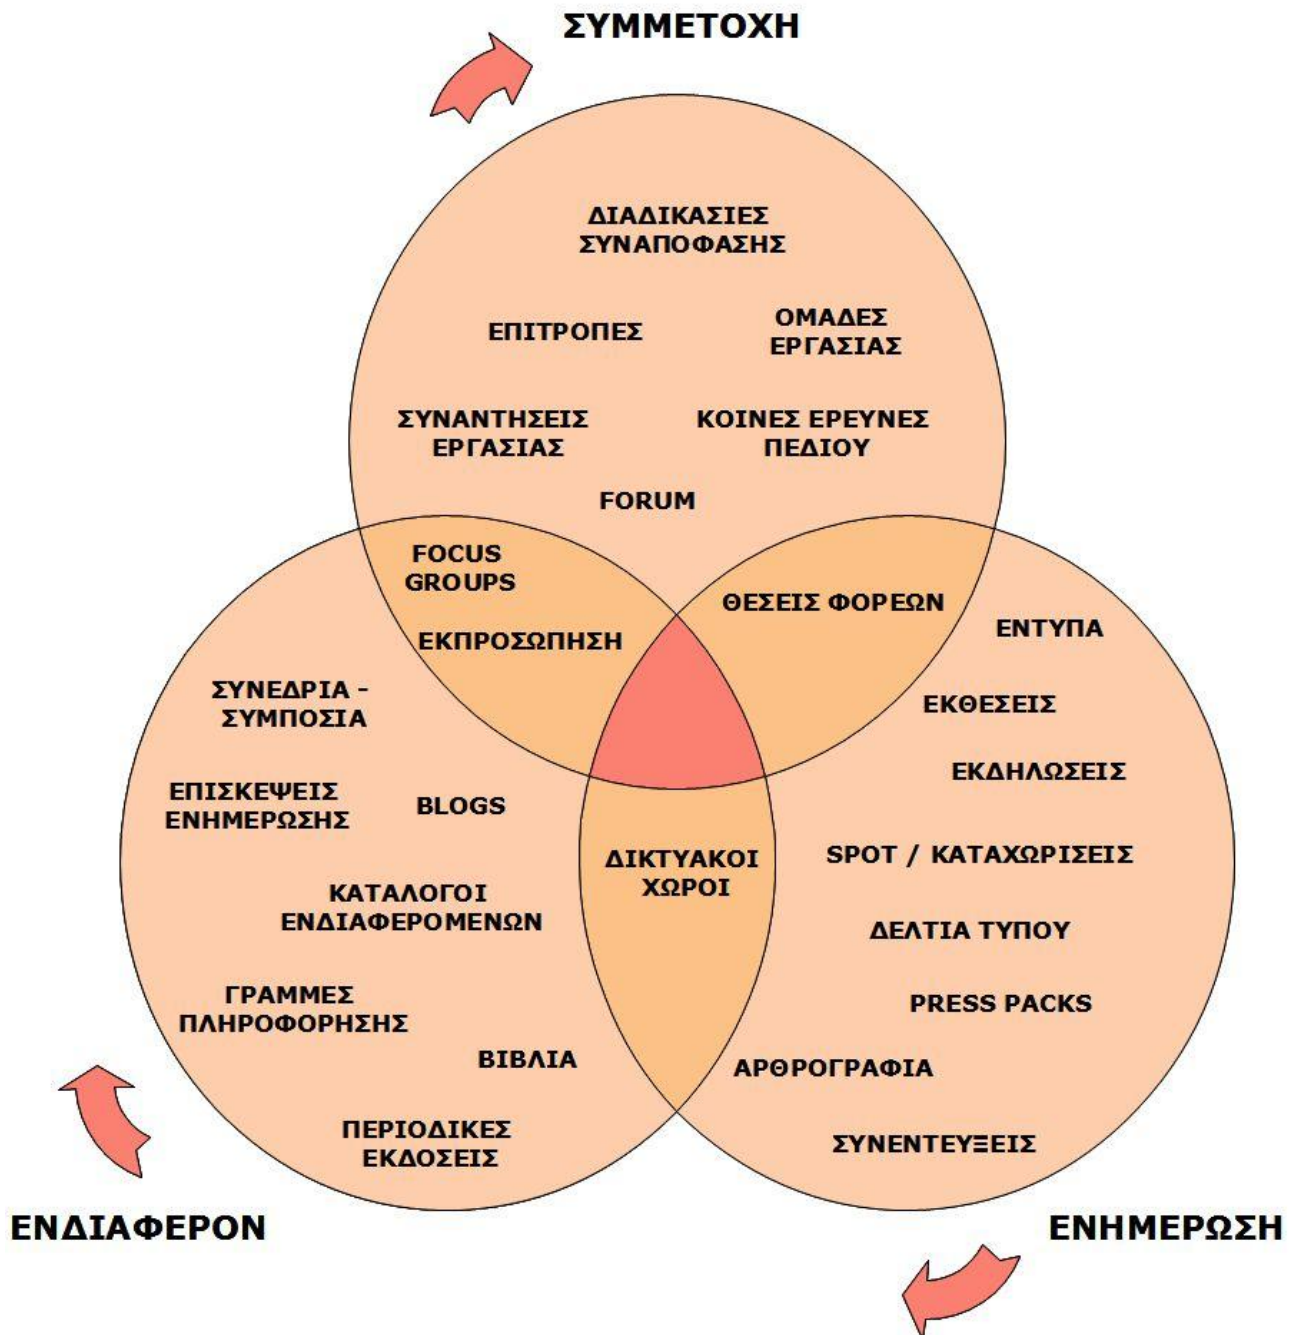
ΣΥΜΜΕΤΟΧΗ

ΔΙΑΔΙΚΑΣΙΕΣ ΣΥΝΑΠΟΦΑΣΗΣ

ΕΠΙΤΡΟΠΕΣ

ΟΜΑΔΕΣ ΕΡΓΑΣΙΑΣ

ΣΥΝΑΝΤΗΣΕΙΣ ΕΡΓΑΣΙΑΣ

ΚΟΙΝΕΣ ΕΡΕΥΝΕΣ ΠΕΔΙΟΥ

FORUM

FOCUS GROUPS

ΕΚΠΡΟΣΩΠΗΣΗ

ΘΕΣΕΙΣ ΦΟΡΕΩΝ

ΕΝΤΥΠΑ

ΣΥΝΕΔΡΙΑ - ΣΥΜΠΟΣΙΑ

ΕΚΘΕΣΕΙΣ

ΕΚΔΗΛΩΣΕΙΣ

ΕΠΙΣΚΕΨΕΙΣ ΕΝΗΜΕΡΩΣΗΣ

BLOGS

ΔΙΚΤΥΑΚΟΙ ΧΩΡΟΙ

SPOT / ΚΑΤΑΧΩΡΙΣΕΙΣ

ΚΑΤΑΛΟΓΟΙ ΕΝΔΙΑΦΕΡΟΜΕΝΩΝ

ΔΕΛΤΙΑ ΤΥΠΟΥ

ΓΡΑΜΜΕΣ ΠΛΗΡΟΦΟΡΗΣΗΣ

PRESS PACKS

ΒΙΒΛΙΑ

ΑΡΘΟΓΡΑΦΙΑ

ΠΕΡΙΟΔΙΚΕΣ ΕΚΔΟΣΕΙΣ

ΣΥΝΕΝΤΕΥΞΕΙΣ

ΕΝΔΙΑΦΕΡΟΝ

ΕΝΗΜΕΡΩΣΗ